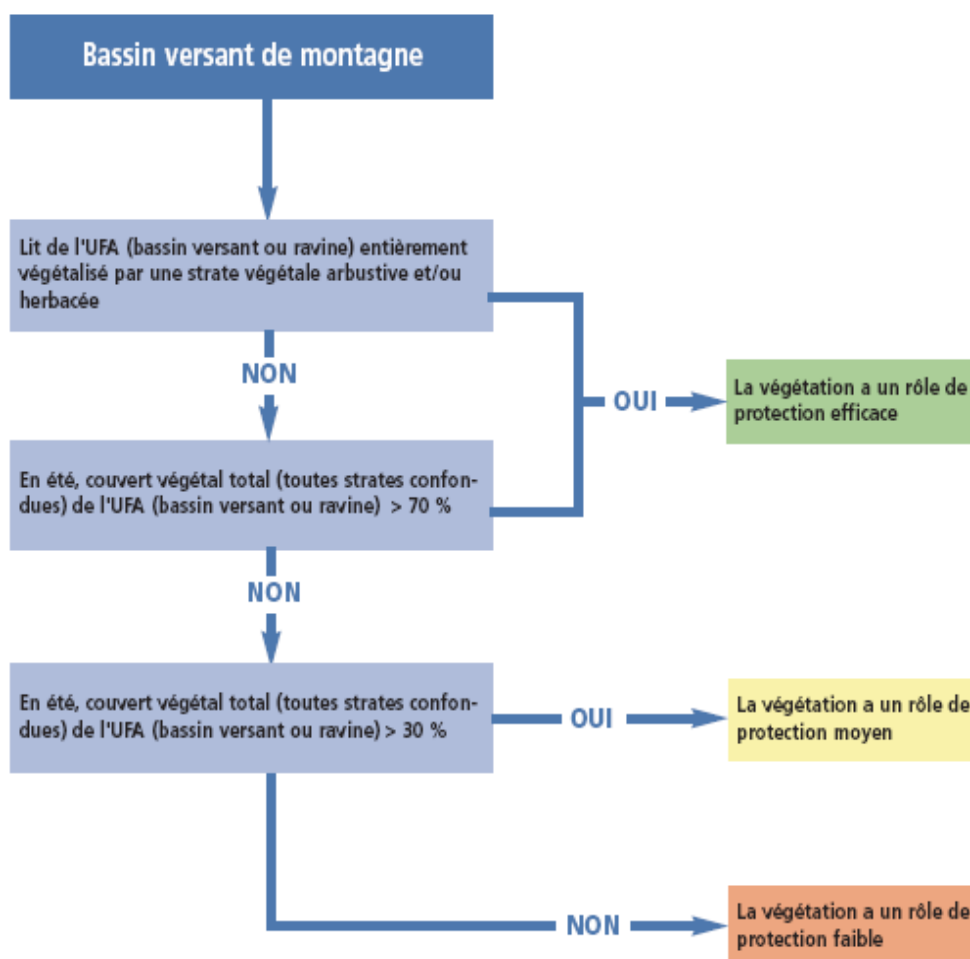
Bassin versant de montagne

Lit de l'UFA (bassin versant ou ravine) entièrement végétalisé par une strate végétale arbustive et/ou herbacée

NON

OUI

La végétation a un rôle de protection efficace

En été, couvert végétal total (toutes strates confondues) de l'UFA (bassin versant ou ravine) > 70 %

NON

En été, couvert végétal total (toutes strates confondues) de l'UFA (bassin versant ou ravine) > 30 %

OUI

La végétation a un rôle de protection moyen

NON

La végétation a un rôle de protection faible